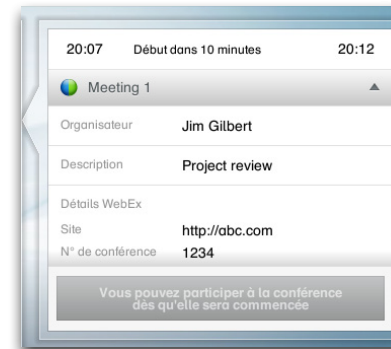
20:07 Début dans 10 minutes 20:12

Meeting 1

| | |
|---|---|
| Organisateur | Jim Gilbert |
| Description | Project review |

Détails WebEx

| | |
|---|---|
| Site | http://abc.com |
| N° de conférence | 1234 |

Vous pouvez participer à la conférence dès qu'elle sera commencée